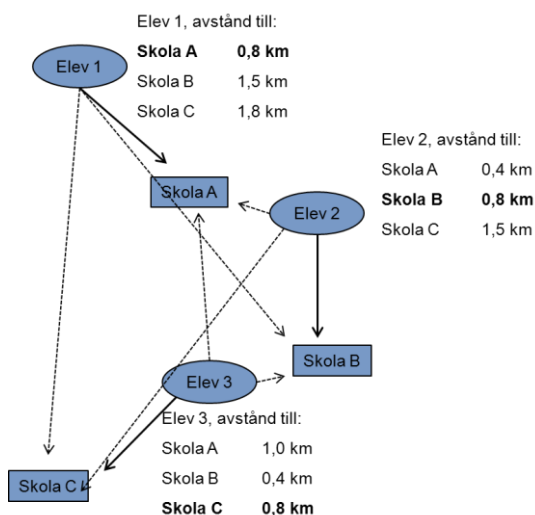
Elev 1, avstånd till:

| | |
|---|---|
| **Skola A** | **0,8 km** |
| Skola B | 1,5 km |
| Skola C | 1,8 km |

Elev 1

Elev 2, avstånd till:

| | |
|---|---|
| Skola A | 0,4 km |
| **Skola B** | **0,8 km** |
| Skola C | 1,5 km |

Skola A

Elev 2

Skola B

Elev 3

Elev 3, avstånd till:

| | |
|---|---|
| Skola A | 1,0 km |
| Skola B | 0,4 km |
| **Skola C** | **0,8 km** |

Skola C